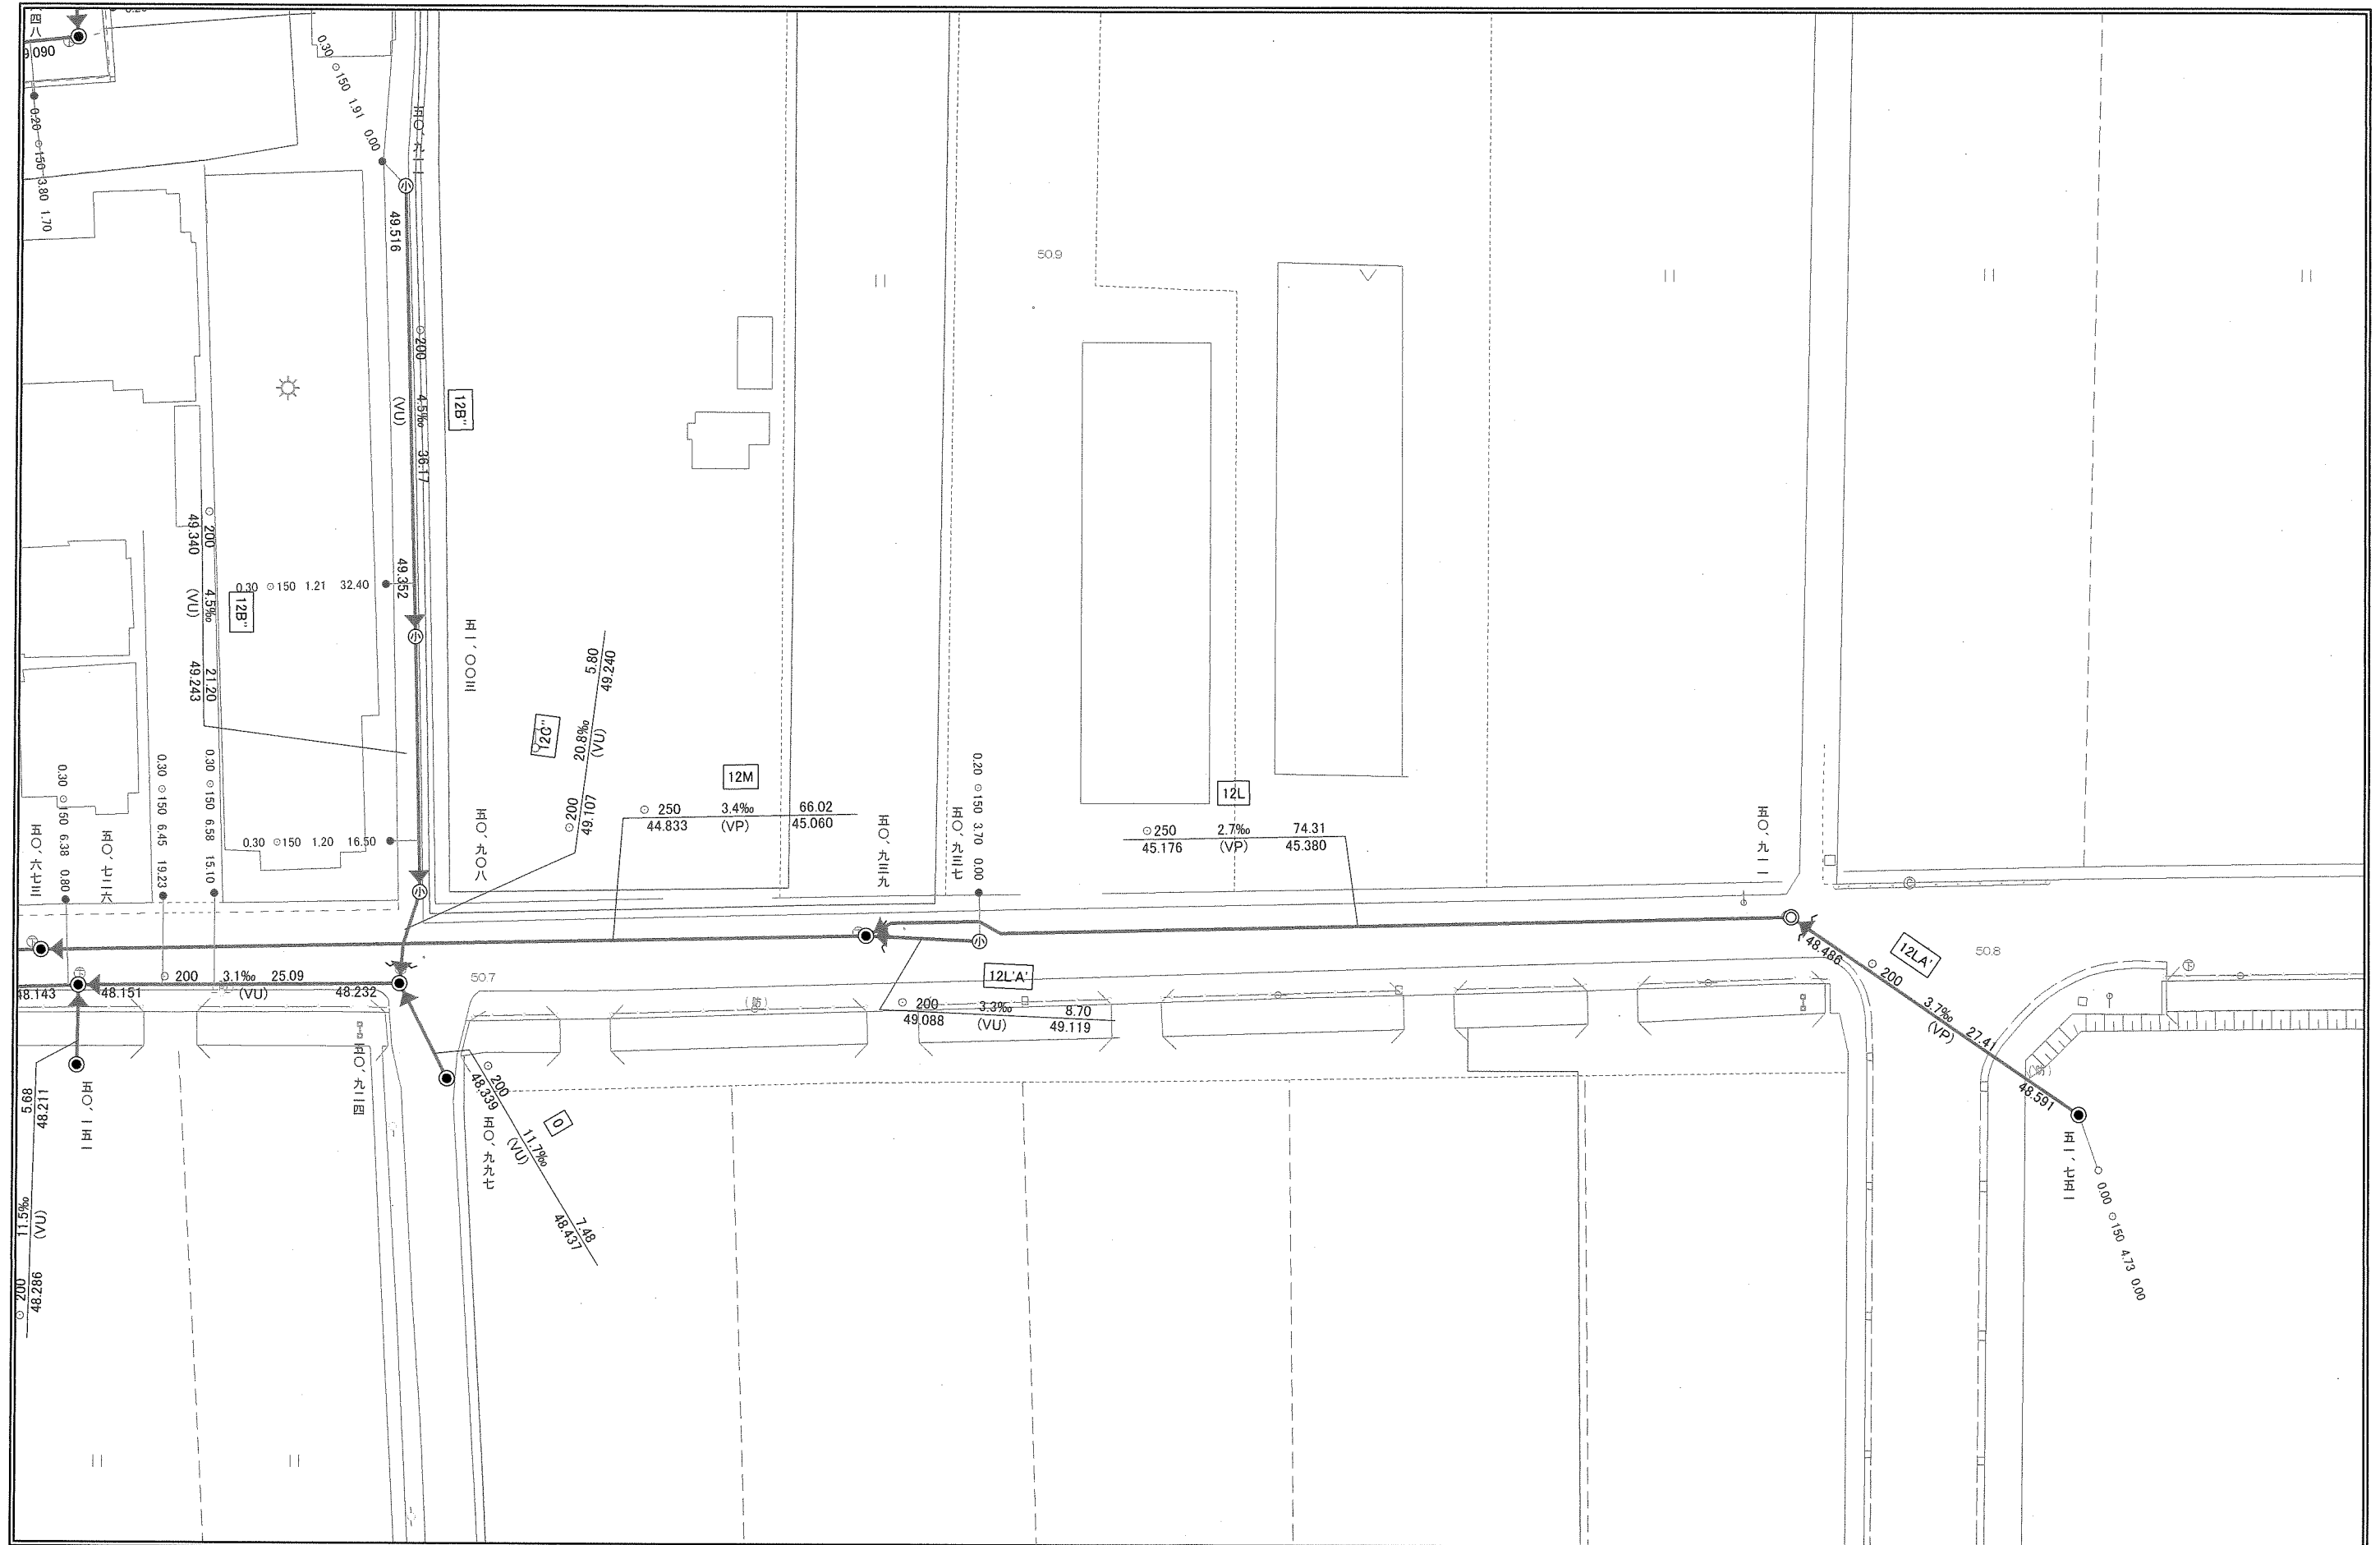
四八
9.090
0.20 ⊙150 3.80 1.70
0.30 ⊙150 1.91 0.00
五〇'九一一
小
49.516
⊙200
(VU)
4.5‰
36.17
12B''
49.352
小
⊙ 200
49.340
(VU)
4.5‰
12B''
21.20
49.243
0.30 ⊙150 1.21 32.40
五一'〇〇三
50.9
5.80
49.240
20.8‰
(VU)
12C''
⊙200
49.107
12M
⊙ 250
44.833
3.4‰
(VP)
66.02
45.060
五〇'九〇八
五〇'九三九
0.20 ⊙150 3.70 0.00
五〇'九三七
12L
⊙250
45.176
2.7‰
(VP)
74.31
45.380
五〇'九一一
0.30 ⊙150 6.38 0.80
五〇'六七三
五〇'七二六
0.30 ⊙150 6.45 19.23
0.30 ⊙150 6.58 15.10
0.30 ⊙150 1.20 16.50
小
小
⊙ 200
3.1‰
(VU)
25.09
48.143
48.151
48.232
50.7
12L'A'
⊙ 200
49.088
3.3‰
(VU)
8.70
49.119
(防)
12LA'
50.8
48.486
⊙ 200
3.7‰
(VP)
27.41
48.591
五一'七五一
0.00 ⊙150 4.73 0.00
5.68
48.211
五〇'一五一
五〇'九二四
⊙ 200
48.339
五〇'九九七
(VU)
11.7‰
D
7.48
48.437
11.5‰
(VU)
⊙ 200
48.286
||
||
||
||
||
||
||